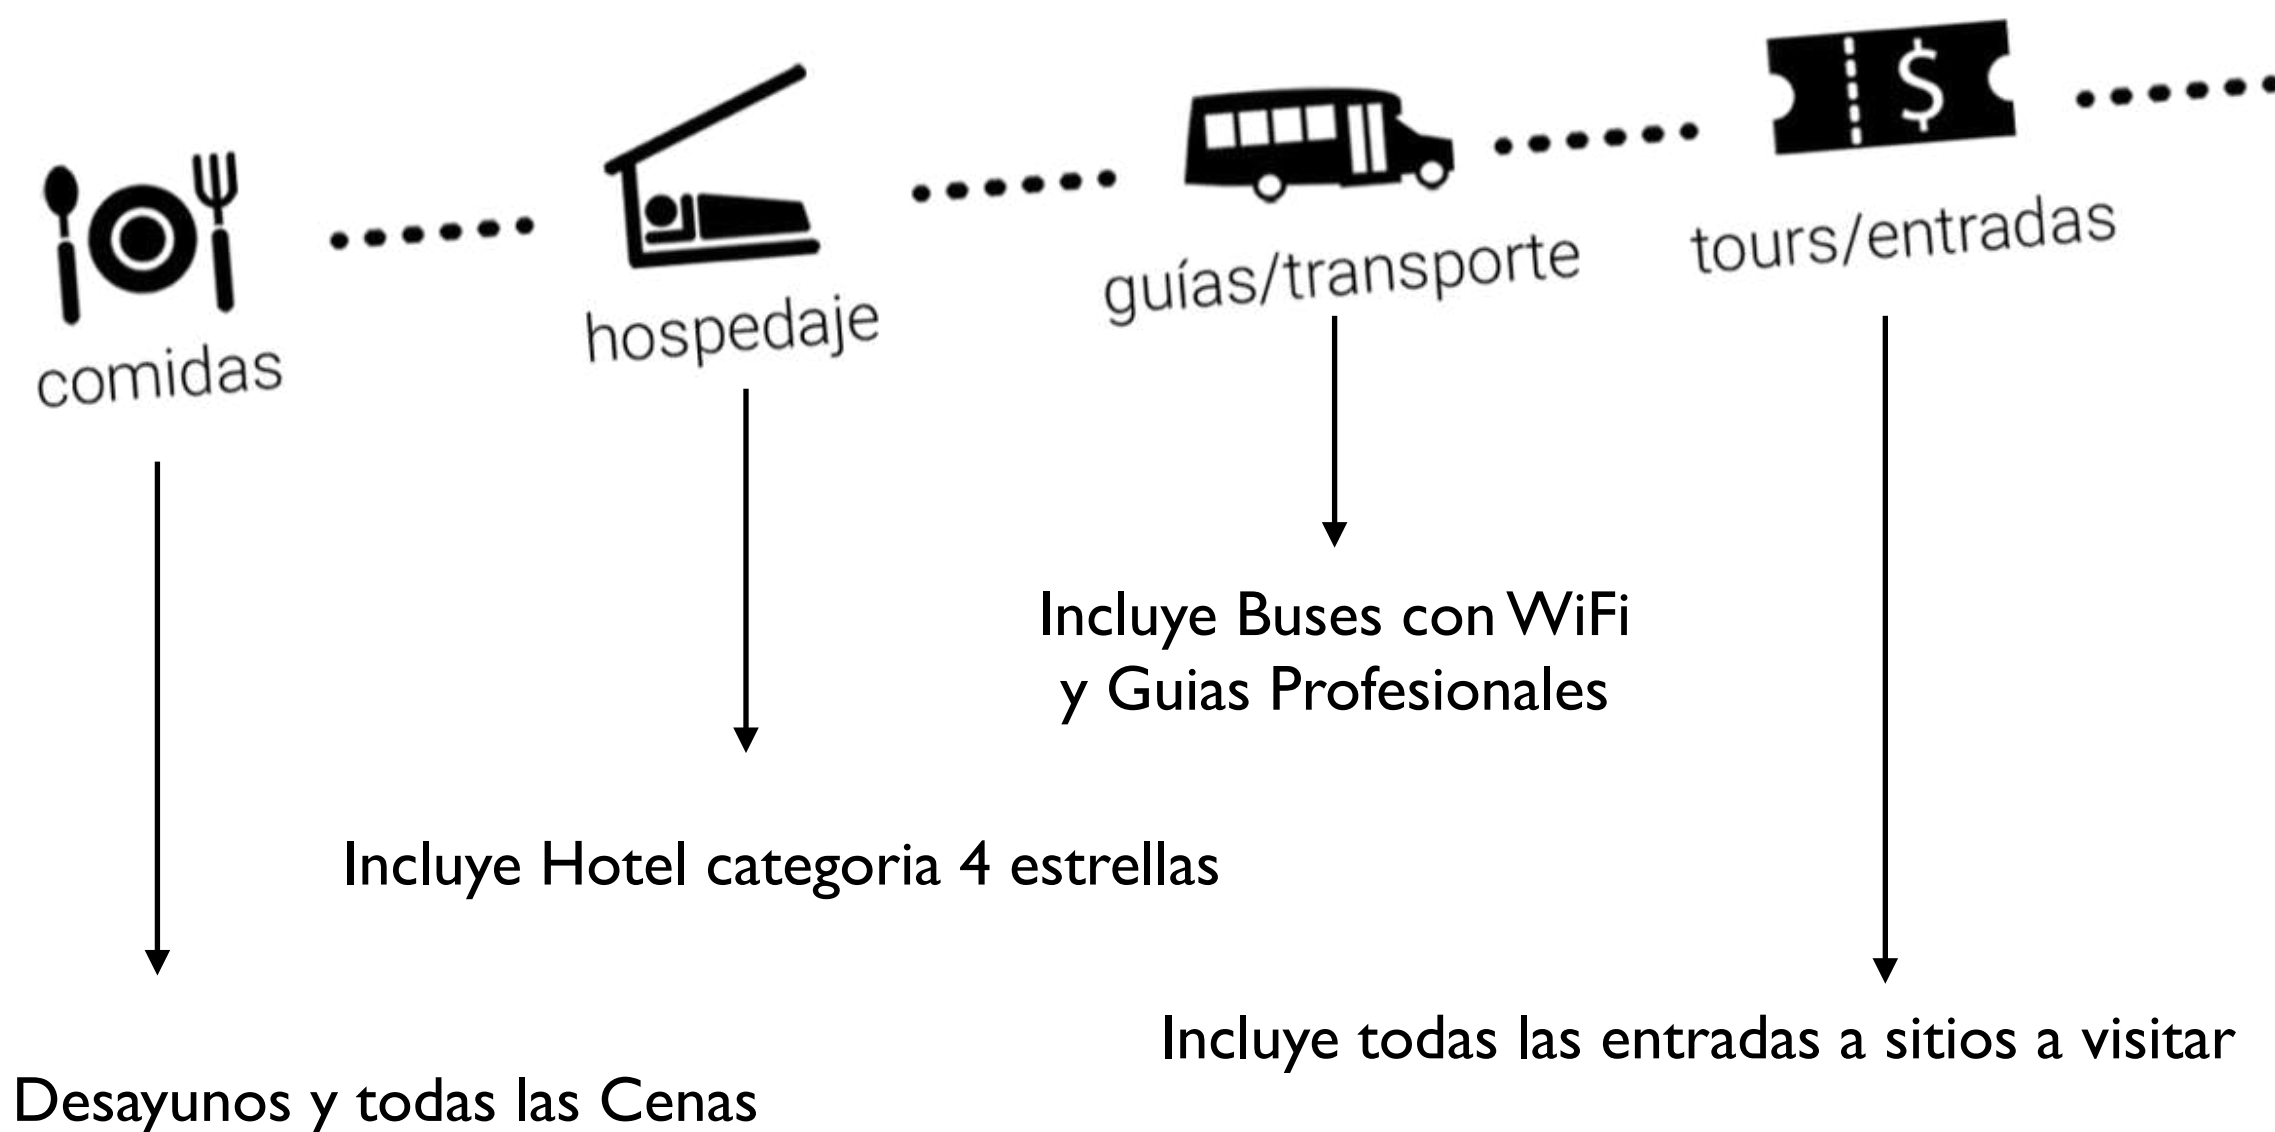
comidas

hospedaje

guías/transporte

tours/entradas

$

Incluye Buses con WiFi y Guias Profesionales

Incluye Hotel categoria 4 estrellas

Incluye todas las entradas a sitios a visitar

Desayunos y todas las Cenas